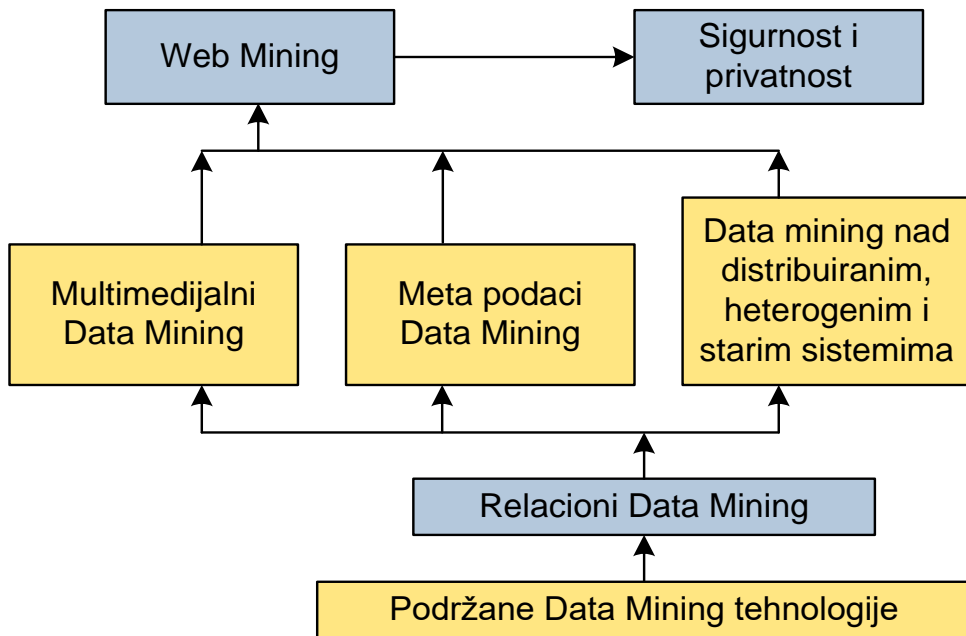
Web Mining

Sigurnost i privatnost

Multimedijalni Data Mining

Meta podaci Data Mining

Data mining nad distribuiranim, heterogenim i starim sistemima

Relacioni Data Mining

Podržane Data Mining tehnologije